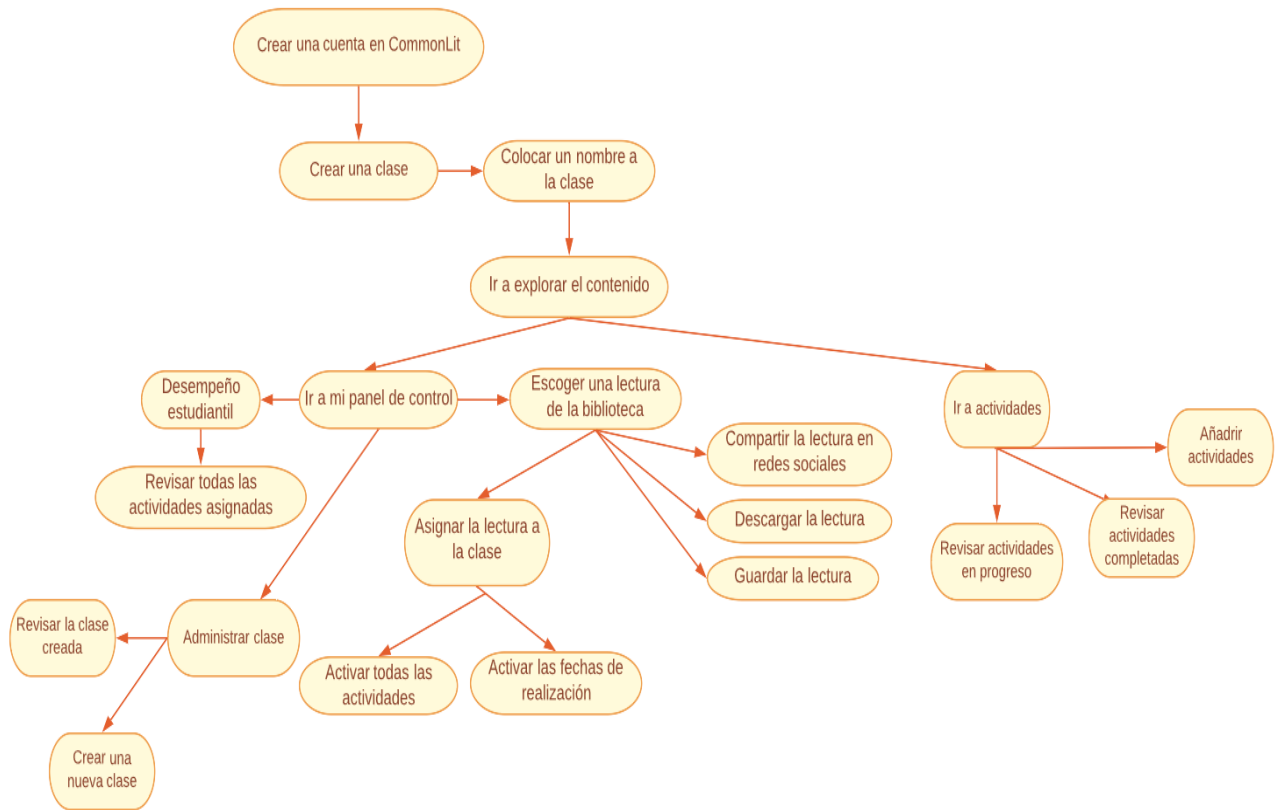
Crear una cuenta en CommonLit

Crear una clase

Colocar un nombre a la clase

Ir a explorar el contenido

Desempeño estudiantil

Ir a mi panel de control

Escoger una lectura de la biblioteca

Ir a actividades

Añadir actividades

Revisar todas las actividades asignadas

Compartir la lectura en redes sociales

Asignar la lectura a la clase

Descargar la lectura

Guardar la lectura

Revisar actividades en progreso

Revisar actividades completadas

Revisar la clase creada

Administrar clase

Activar todas las actividades

Activar las fechas de realización

Crear una nueva clase